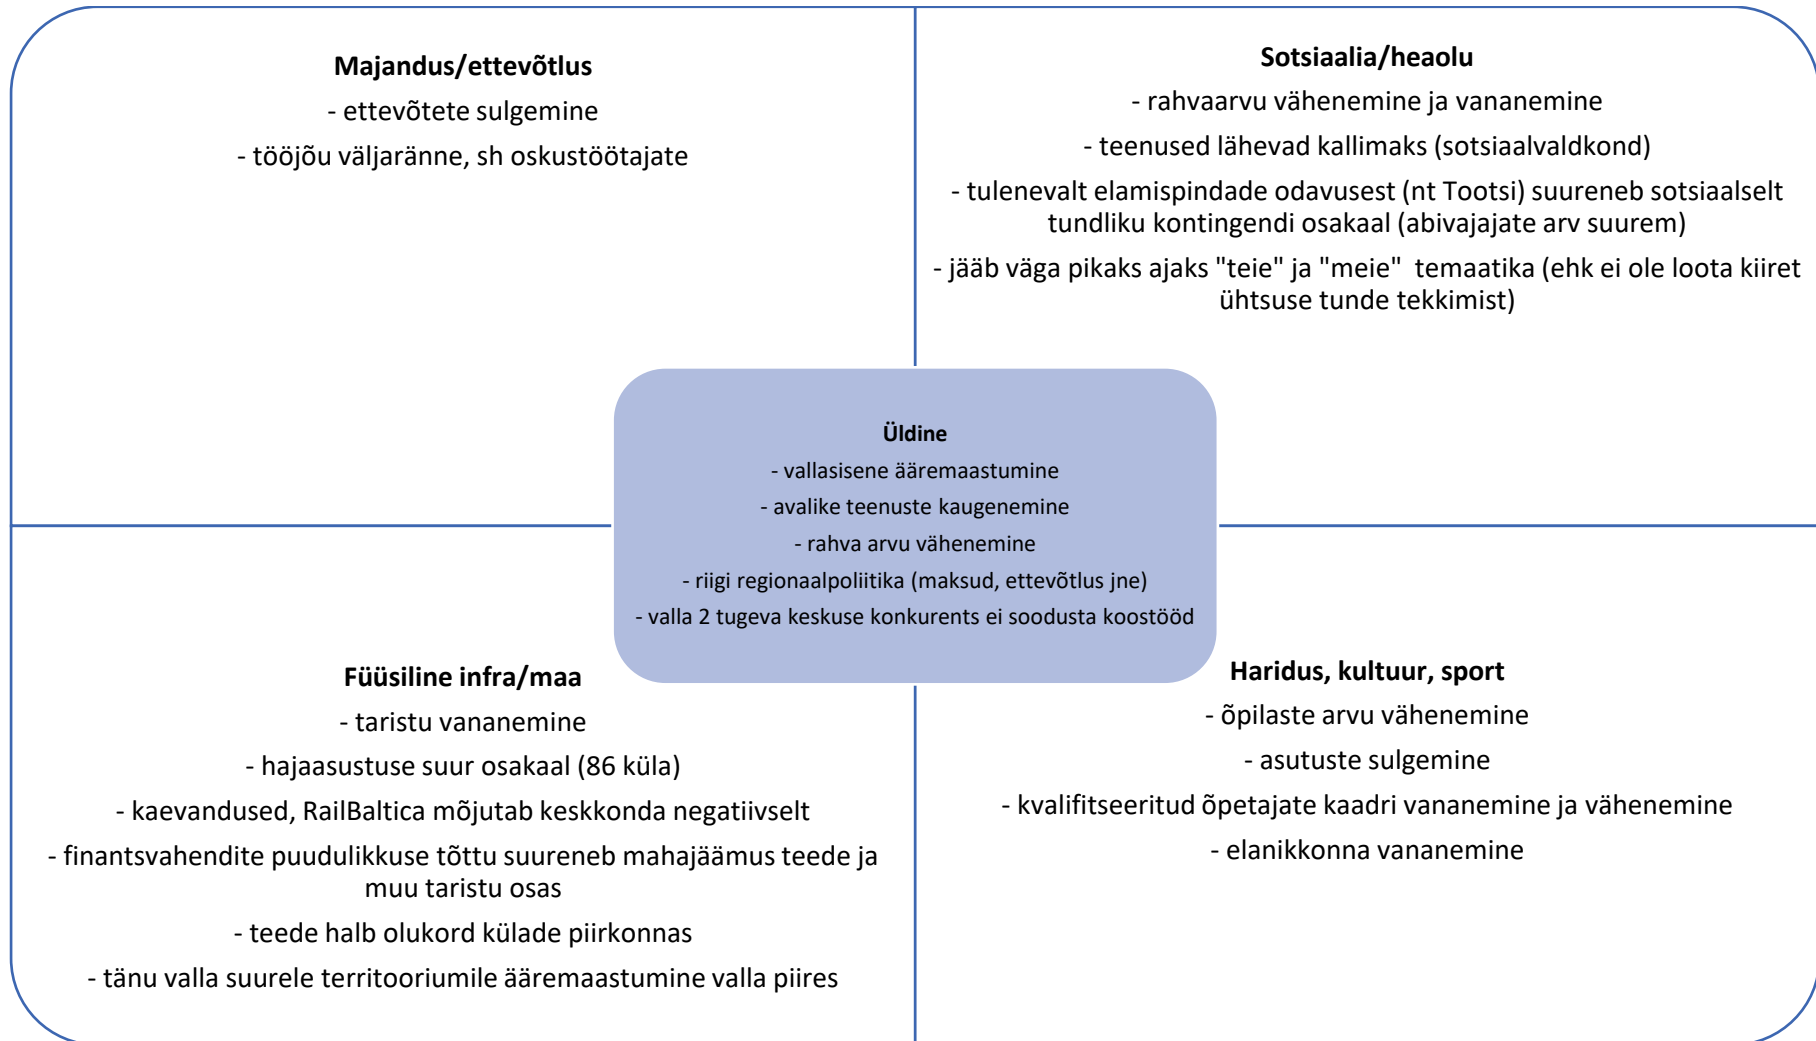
Majandus/ettevõtlus

- ettevõtete sulgemine

- tööjõu väljaränne, sh oskustöötajate

Sotsiaalia/heaolu

- rahvaarvu vähenemine ja vananemine

- teenused lähevad kallimaks (sotsiaalvaldkond)

- tulenevalt elamispindade odavusest (nt Tootsi) suureneb sotsiaalselt tundliku kontingendi osakaal (abivajajate arv suurem)

- jääb väga pikaks ajaks "teie" ja "meie" temaatika (ehk ei ole loota kiiret ühtsuse tunde tekkimist)

Üldine

- vallasisene ääremaastumine

- avalike teenuste kaugenemine

- rahva arvu vähenemine

- riigi regionaalpoliitika (maksud, ettevõtlus jne)

- valla 2 tugeva keskuse konkurents ei soodusta koostööd

Füüsiline infra/maa

- taristu vananemine

- hajaasustuse suur osakaal (86 küla)

- kaevandused, RailBaltica mõjutab keskkonda negatiivselt

- finantsvahendite puudulikkuse tõttu suureneb mahajäämus teede ja muu taristu osas

- teede halb olukord külade piirkonnas

- tänu valla suurele territooriumile ääremaastumine valla piires

Haridus, kultuur, sport

- õpilaste arvu vähenemine

- asutuste sulgemine

- kvalifitseeritud õpetajate kaadri vananemine ja vähenemine

- elanikkonna vananemine